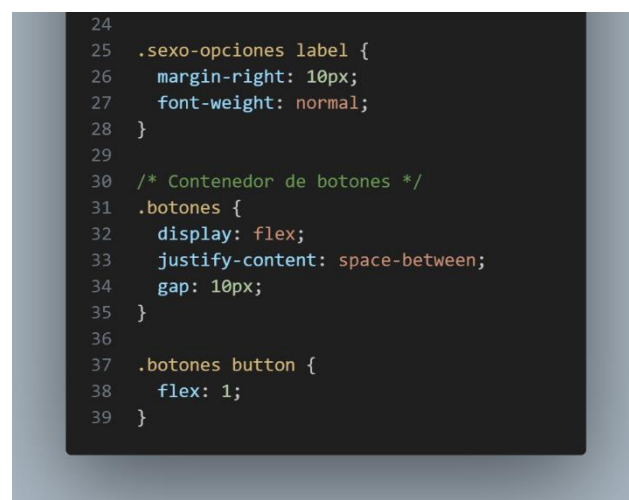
24
25 .sexo-opciones label {
26 margin-right: 10px;
27 font-weight: normal;
28 }
29
30 /* Contenedor de botones */
31 .botones {
32 display: flex;
33 justify-content: space-between;
34 gap: 10px;
35 }
36
37 .botones button {
38 flex: 1;
39 }